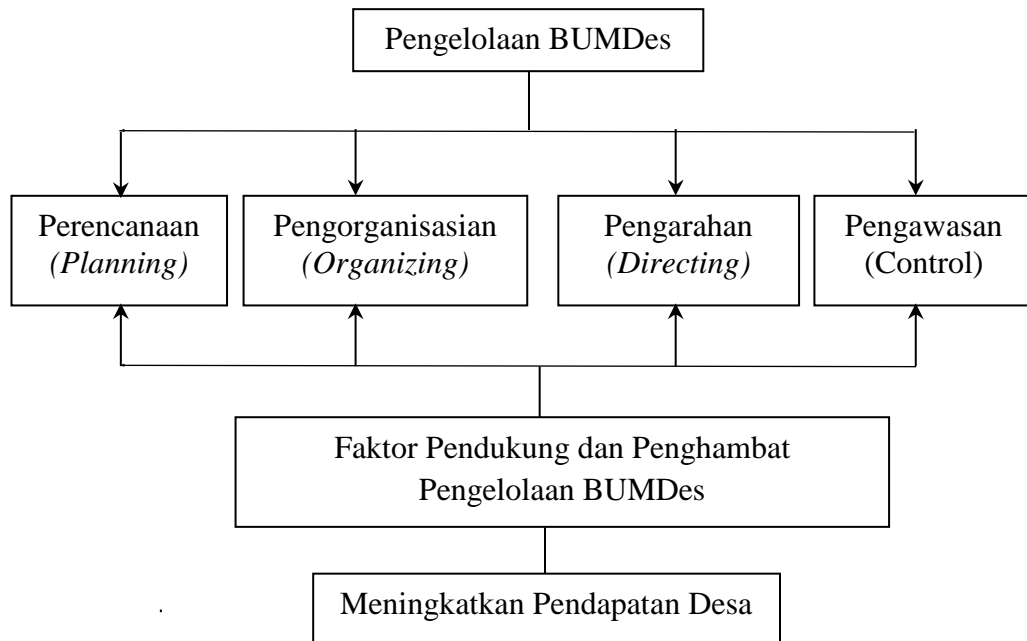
Pengelolaan BUMDes

Perencanaan *(Planning)*

Pengorganisasian *(Organizing)*

Pengarahan *(Directing)*

Pengawasan (Control)

Faktor Pendukung dan Penghambat Pengelolaan BUMDes

Meningkatkan Pendapatan Desa